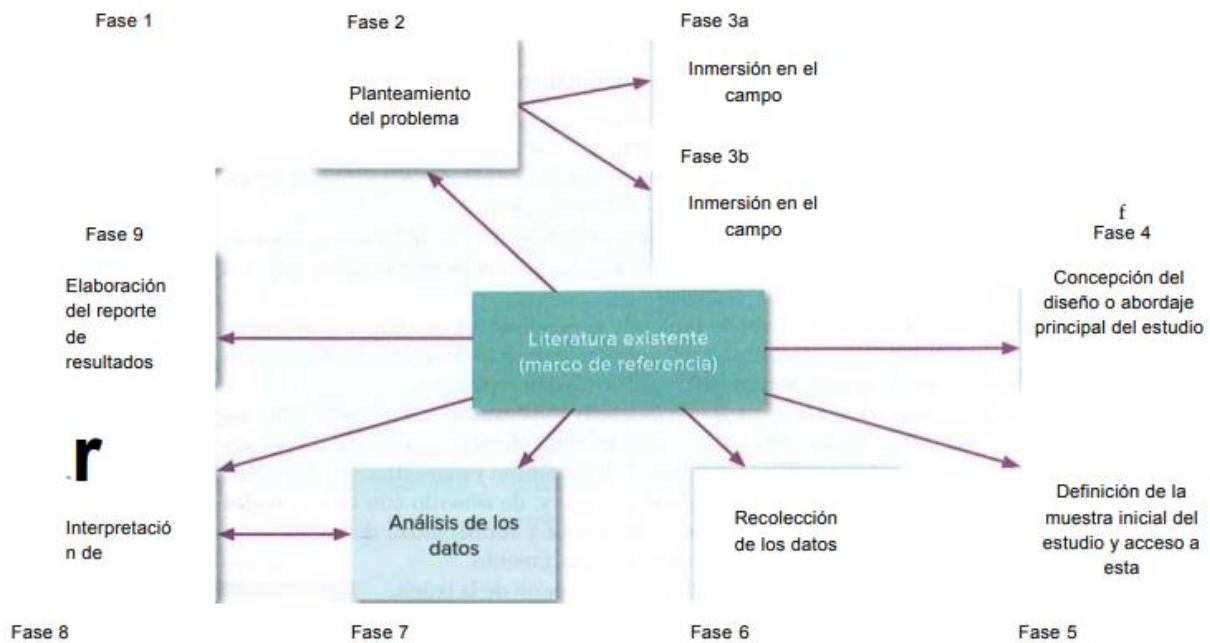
Fase 1

Fase 2

Planteamiento del problema

Fase 3a

Inmersión en el campo

Fase 3b

Inmersión en el campo

Fase 9

Elaboración del reporte de resultados

Literatura existente (marco de referencia)

f
Fase 4

Concepción del diseño o abordaje principal del estudio

r

Interpretación de

Análisis de los datos

Recolección de los datos

Definición de la muestra inicial del estudio y acceso a esta

Fase 8

Fase 7

Fase 6

Fase 5